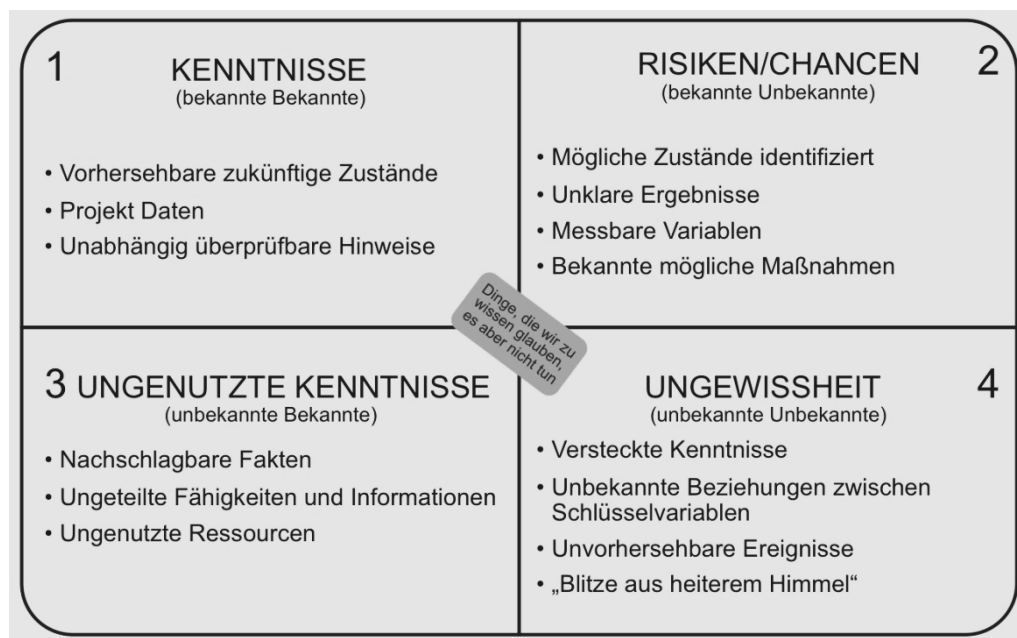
1 KENNTNISSE
(bekannte Bekannte)

• Vorhersehbare zukünftige Zustände
• Projekt Daten
• Unabhängig überprüfbare Hinweise

RISIKEN/CHANCEN 2
(bekannte Unbekannte)

• Mögliche Zustände identifiziert
• Unklare Ergebnisse
• Messbare Variablen
• Bekannte mögliche Maßnahmen

Dinge, die wir zu wissen glauben, es aber nicht tun

3 UNGENUTZTE KENNTNISSE
(unbekannte Bekannte)

• Nachschlagbare Fakten
• Ungeteilte Fähigkeiten und Informationen
• Ungenutzte Ressourcen

UNGEWISSHEIT 4
(unbekannte Unbekannte)

• Versteckte Kenntnisse
• Unbekannte Beziehungen zwischen Schlüsselvariablen
• Unvorhersehbare Ereignisse
• „Blitze aus heiterem Himmel"